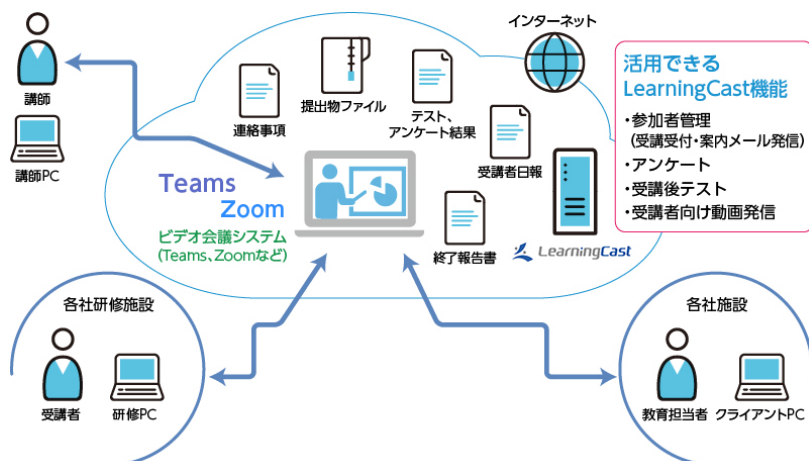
講師

講師PC

連絡事項

提出物ファイル

テスト、アンケート結果

インターネット

受講者日報

Teams
Zoom

ビデオ会議システム
(Teams、Zoomなど)

終了報告書

LearningCast

活用できるLearningCast機能
・参加者管理
(受講受付・案内メール発信)
・アンケート
・受講後テスト
・受講者向け動画発信

各社研修施設

受講者

研修PC

各社施設

教育担当者

クライアントPC